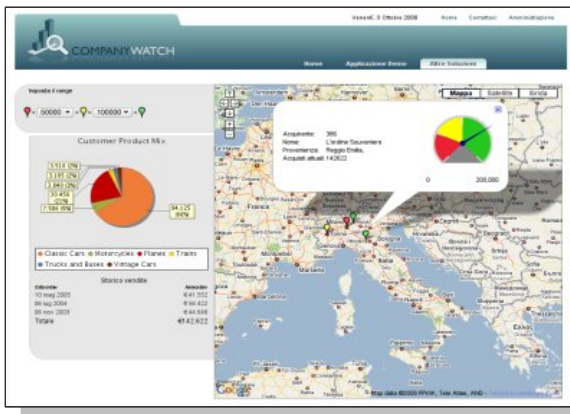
Venerdì, 3 Ottobre 2008 Home Contattaci Amministrazione

COMPANYWATCH

Home Applicazione Demo Altre Soluzioni

Imposta il range

< 50000 < 100000 <

Customer Product Mix

3,514 (2%)
3,195 (2%)
3,949 (2%)
10,454 (5%)
7,586 (6%)
84,125 (60%)

Classic Cars Motorcycles Planes Trains Trucks and Buses Vintage Cars

Storico vendite

| Data ordine | Ammontare |
|---|---|
| 10 mag 2005 | €41,552 |
| 04 lug 2004 | €56,432 |
| 05 nov 2003 | €44,648 |
| Totale | €142,622 |

Mappa Satellite Ibrida

Acquirente: 386
Nome: L'ordine Souveniers
Provenienza: Reggio Emilia,
Acquisti attuali: 142622

0 200,000

Map data ©2009 PPWK, Tele Atlas, AND